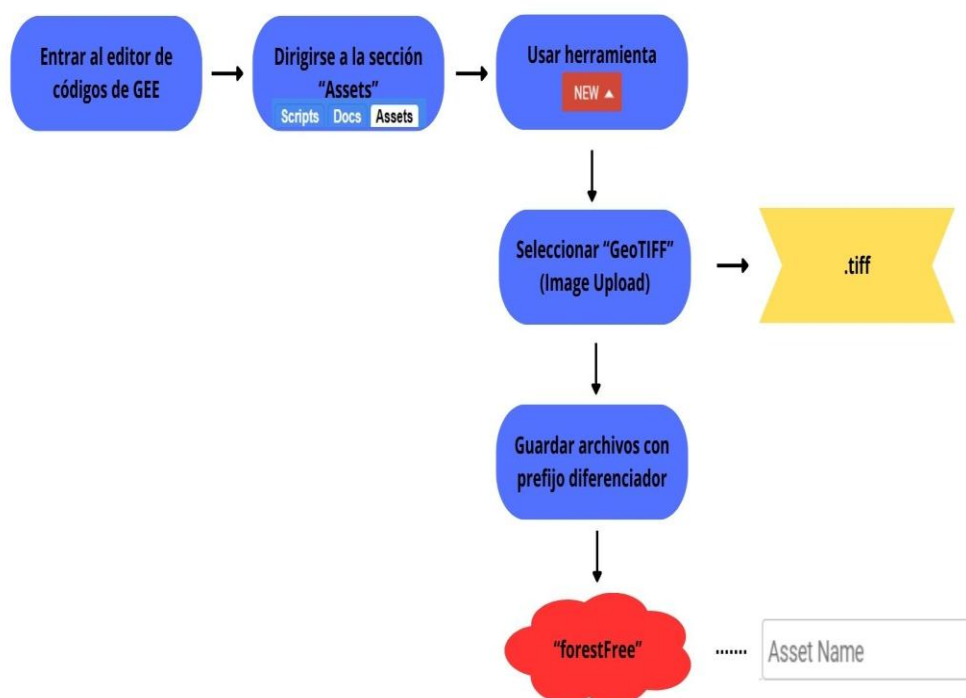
Entrar al editor de códigos de GEE

Dirigirse a la sección "Assets"

Scripts Docs Assets

Usar herramienta

NEW ▲

Seleccionar "GeoTIFF" (Image Upload)

.tiff

Guardar archivos con prefijo diferenciador

"forestFree"

.......

Asset Name